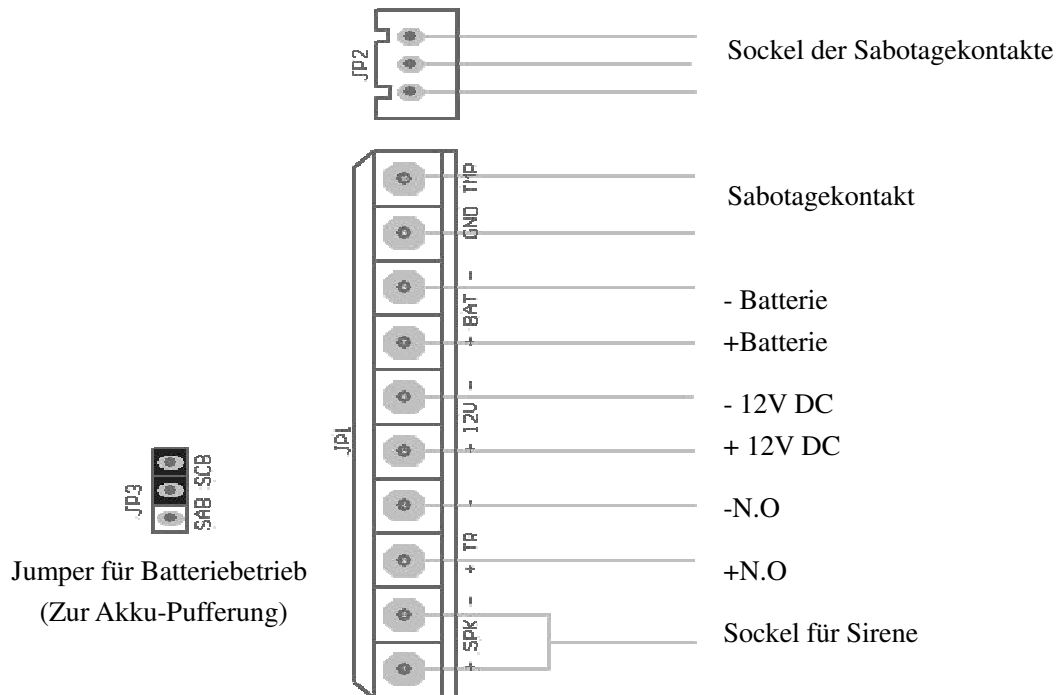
JP2

Sockel der Sabotagekontakte

TMP
GND

Sabotagekontakt

- BAT +

- Batterie
+Batterie

- 12V +

- 12V DC
+ 12V DC

JP1

JP3
SAB SCB

- TR +

-N.O
+N.O

- SPK +

Sockel für Sirene

Jumper für Batteriebetrieb
(Zur Akku-Pufferung)